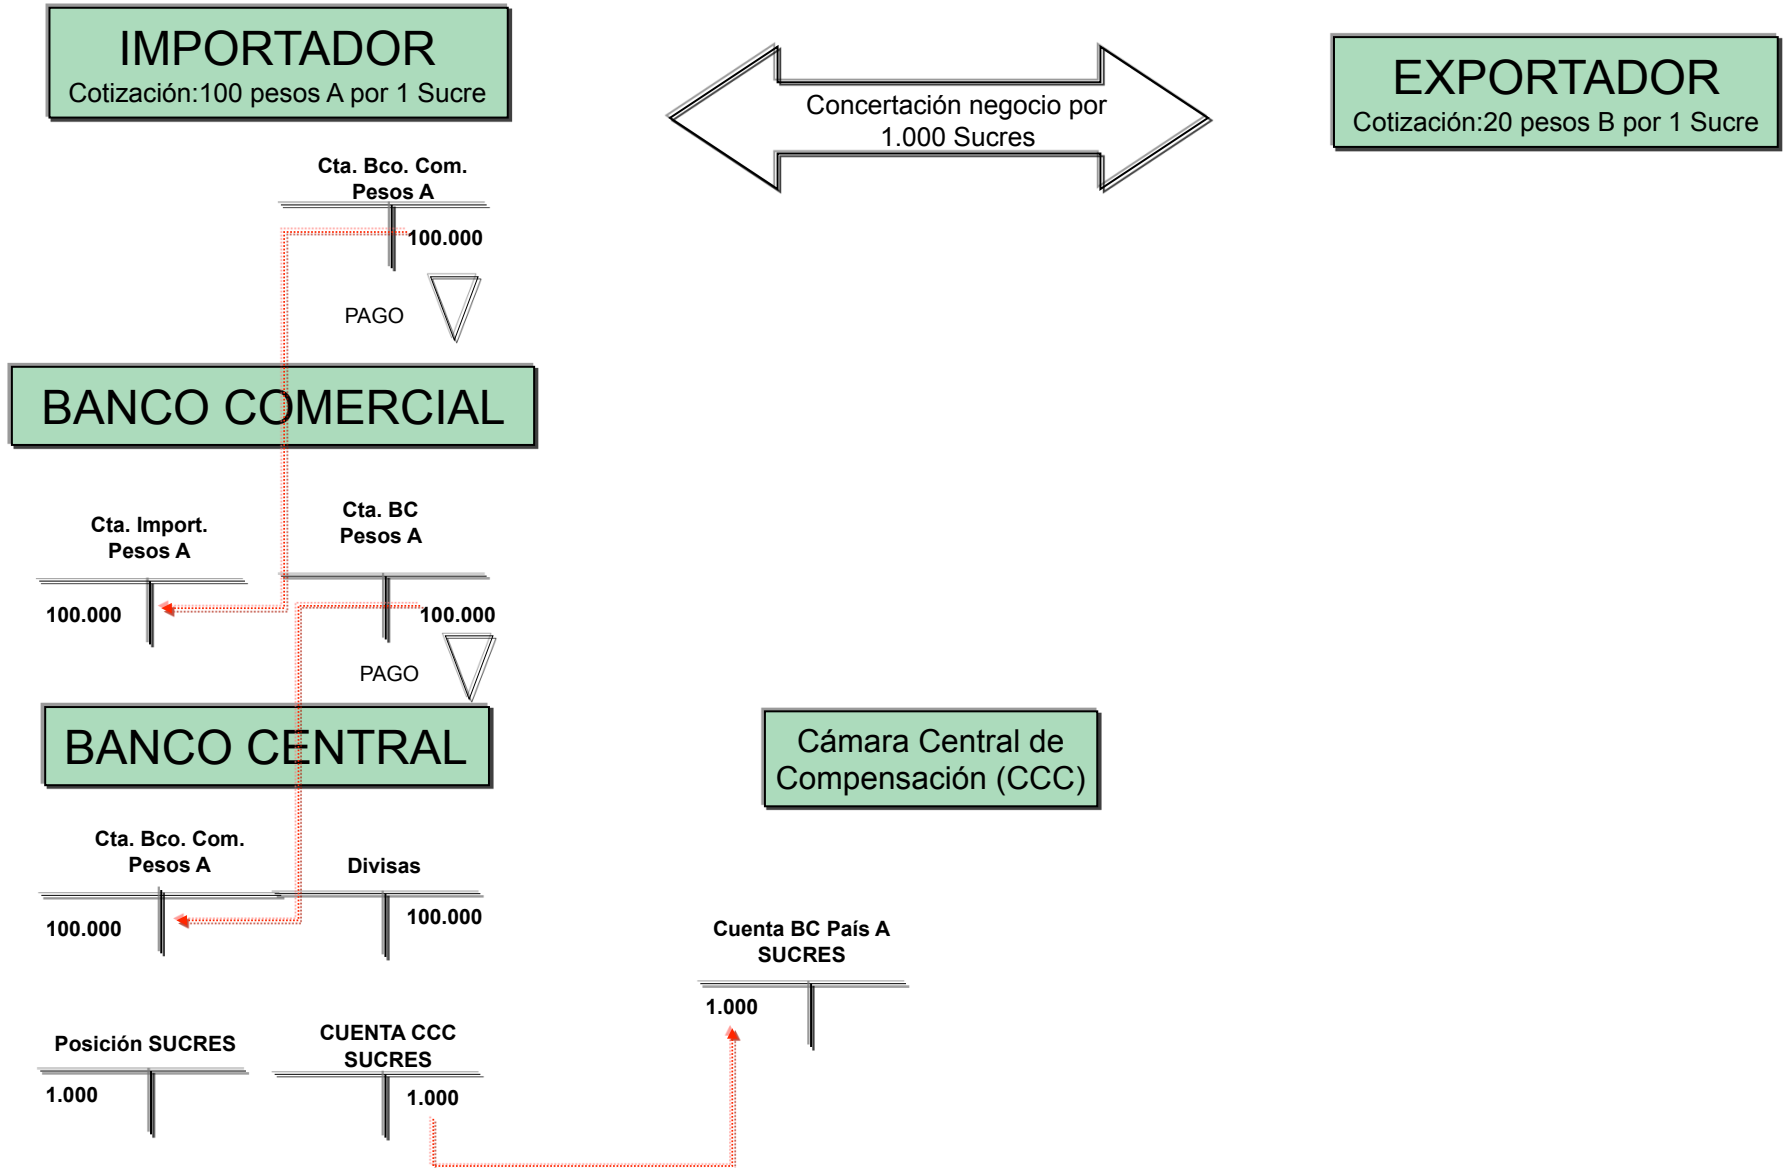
IMPORTADOR
Cotización:100 pesos A por 1 Sucre

Concertación negocio por 1.000 Sucres

EXPORTADOR
Cotización:20 pesos B por 1 Sucre

Cta. Bco. Com.
Pesos A

100.000

PAGO

BANCO COMERCIAL

Cta. Import.
Pesos A

100.000

Cta. BC
Pesos A

100.000

PAGO

BANCO CENTRAL

Cámara Central de Compensación (CCC)

Cta. Bco. Com.
Pesos A

100.000

Divisas

100.000

Cuenta BC País A
SUCRES

1.000

Posición SUCRES

1.000

CUENTA CCC
SUCRES

1.000